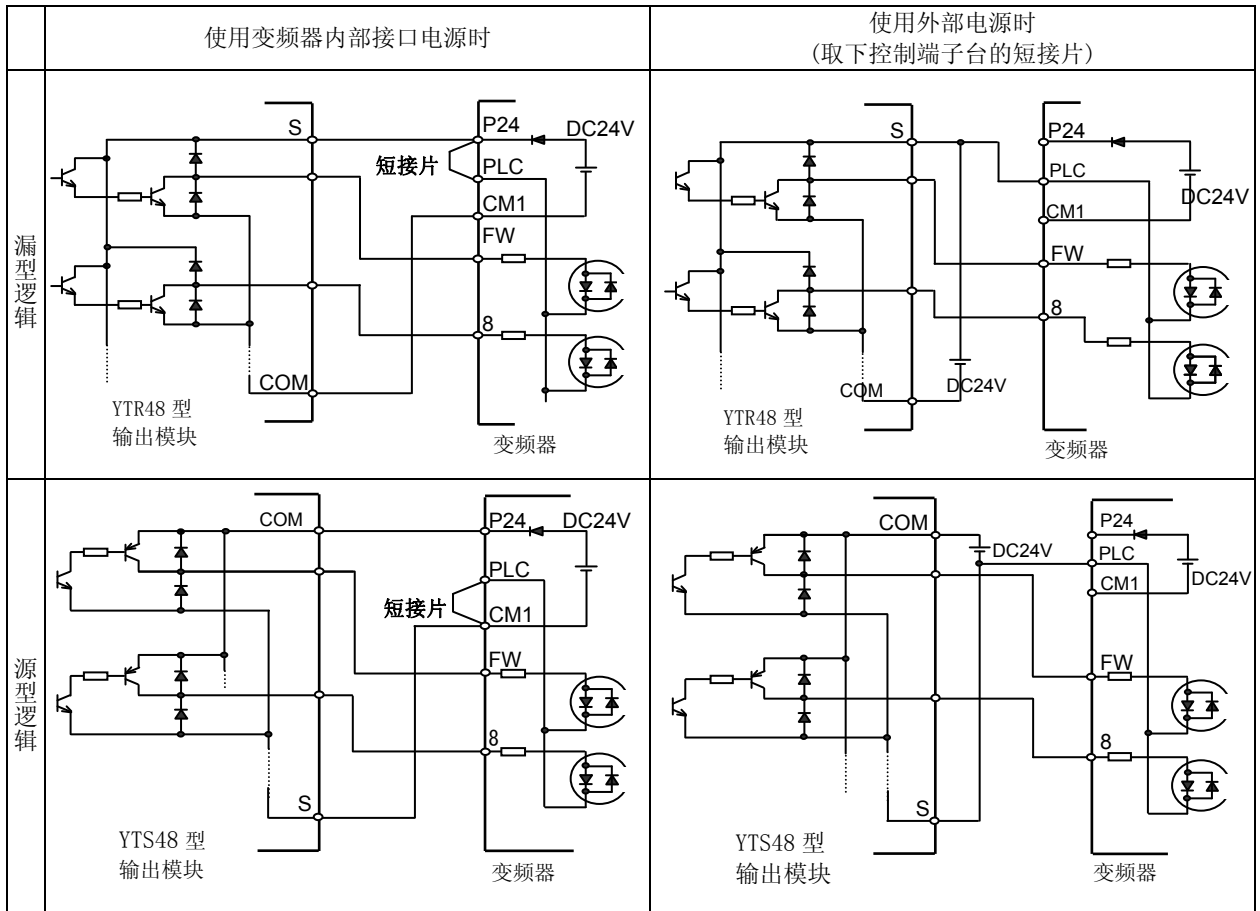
| | 使用变频器内部接口电源时 | 使用外部电源时 (取下控制端子台的短接片) |
|---|---|---|
| 漏型逻辑 | S P24 DC24V 短接片 PLC CM1 FW 8 COM YTR48 型 输出模块 变频器 | S P24 PLC DC24V CM1 FW 8 COM DC24V YTR48 型 输出模块 变频器 |
| 源型逻辑 | COM P24 DC24V PLC 短接片 CM1 FW 8 S YTS48 型 输出模块 变频器 | COM DC24V P24 PLC CM1 DC24V FW 8 S YTS48 型 输出模块 变频器 |